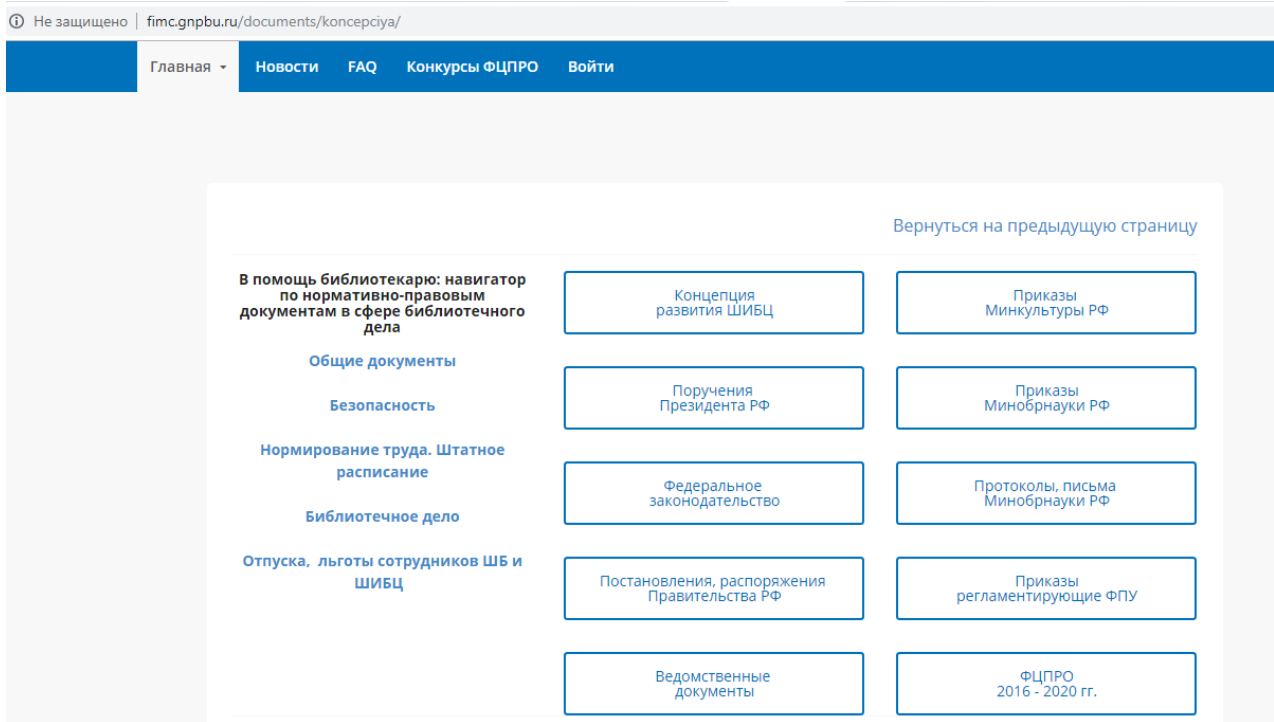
ⓘ Не защищено | fimc.gnpbu.ru/documents/koncepciya/

Главная ▾ Новости FAQ Конкурсы ФЦПРО Войти

Вернуться на предыдущую страницу

В помощь библиотекарю: навигатор по нормативно-правовым документам в сфере библиотечного дела

Общие документы

Безопасность

Нормирование труда. Штатное расписание

Библиотечное дело

Отпуска, льготы сотрудников ШБ и ШИБЦ

Концепция развития ШИБЦ

Приказы Минкультуры РФ

Поручения Президента РФ

Приказы Минобрнауки РФ

Федеральное законодательство

Протоколы, письма Минобрнауки РФ

Постановления, распоряжения Правительства РФ

Приказы регламентирующие ФПУ

Ведомственные документы

ФЦПРО 2016 - 2020 гг.